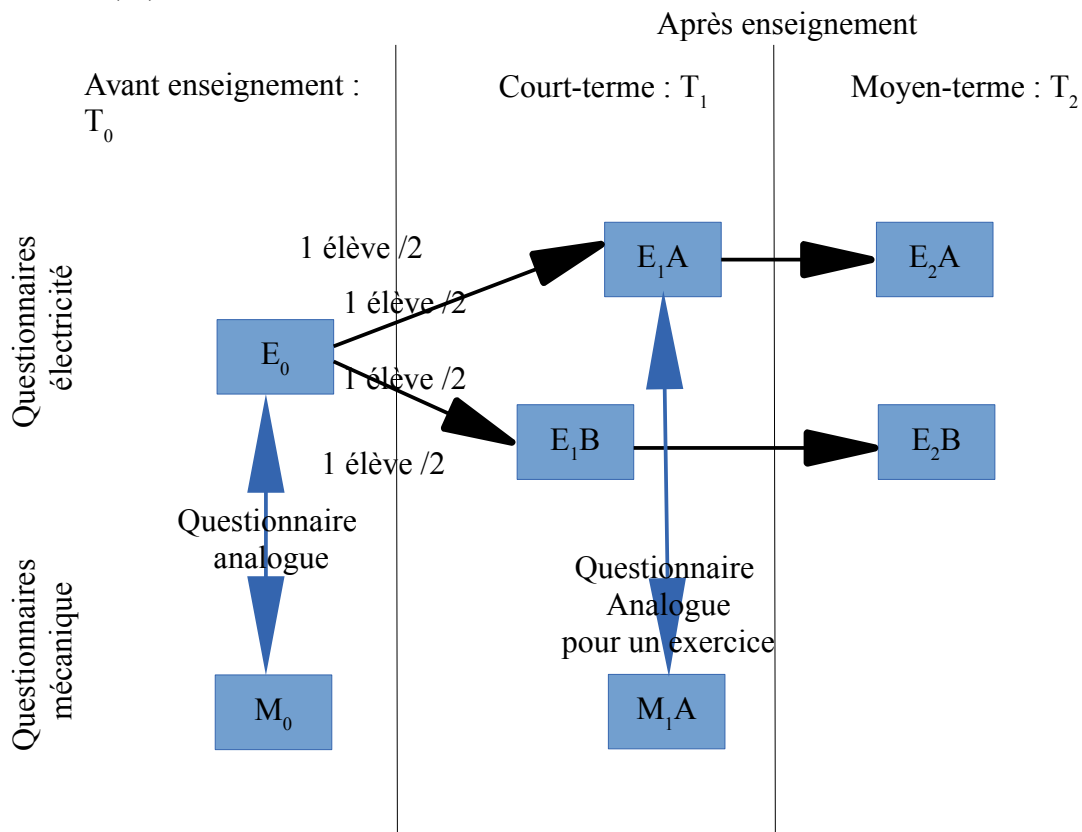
Après enseignement

Avant enseignement : $T_0$

Court-terme : $T_1$

Moyen-terme : $T_2$

Questionnaires électricité

Questionnaires mécanique

1 élève /2

1 élève /2

1 élève /2

1 élève /2

$E_0$

$E_1A$

$E_2A$

$E_1B$

$E_2B$

Questionnaire analogue

Questionnaire Analogue pour un exercice

$M_0$

$M_1A$